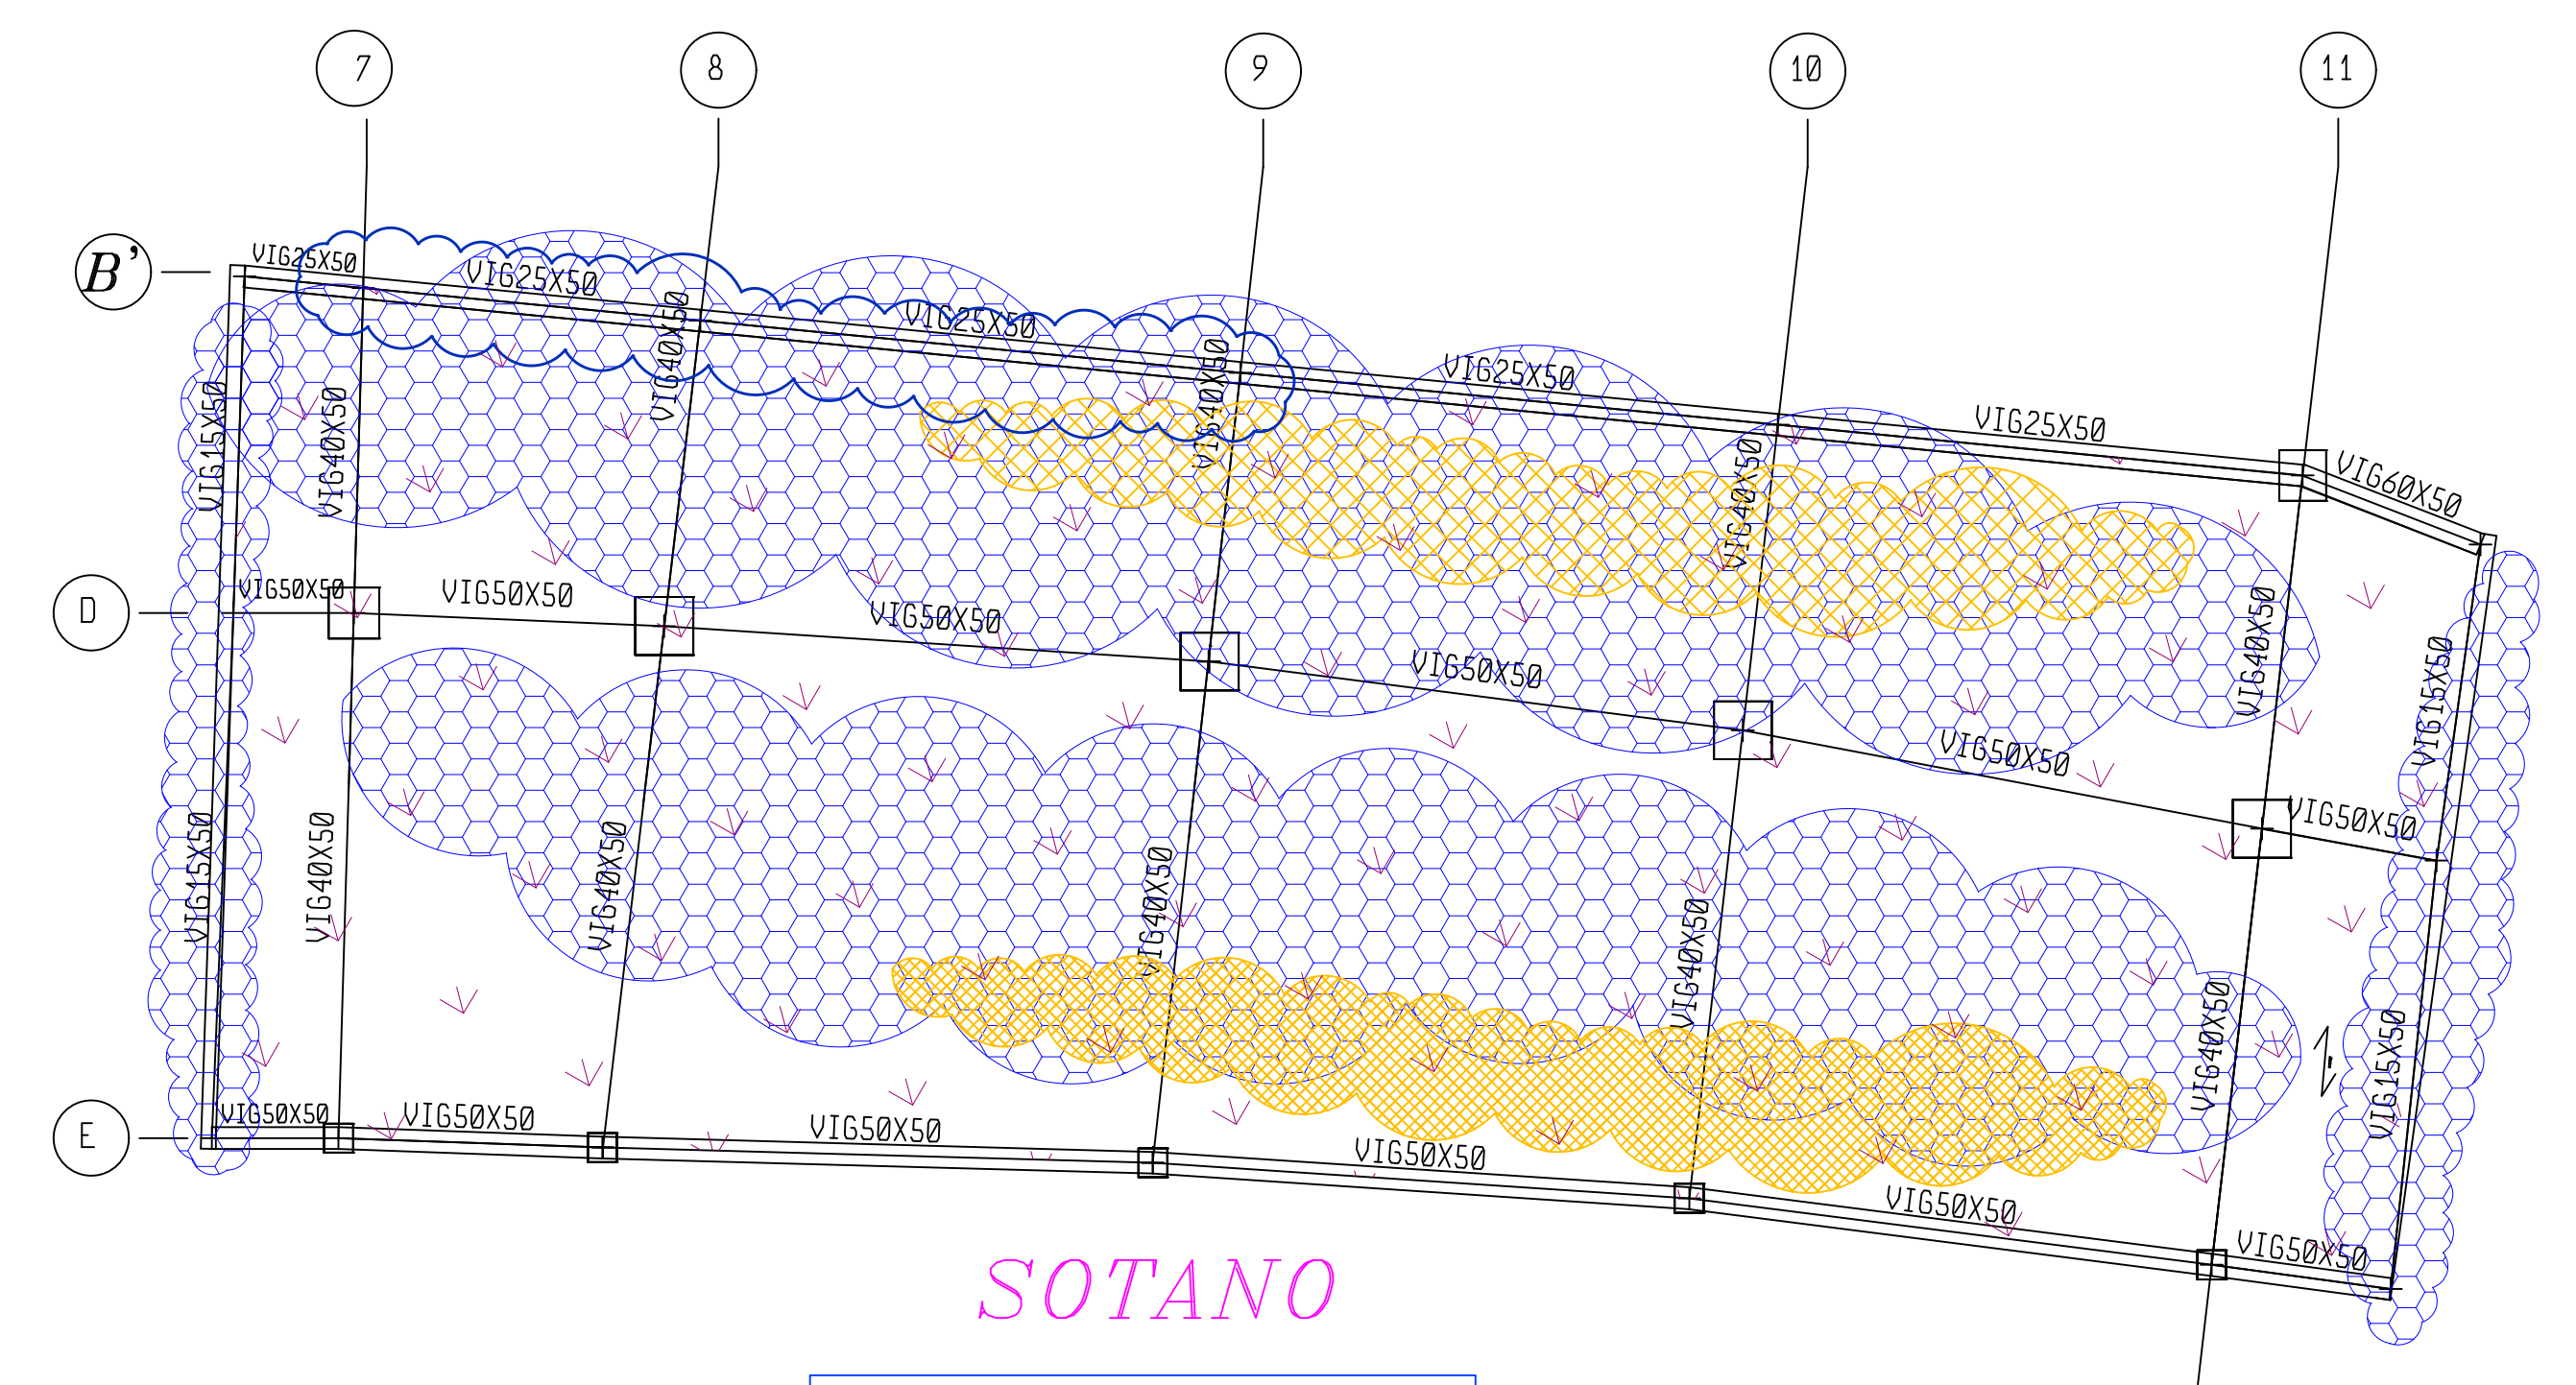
7
8
9
10
11
B'
VIG25X50
VIG25X50
VIG40X50
VIG25X50
VIG40X50
VIG25X50
VIG25X50
VIG60X50
VIG15X50
VIG40X50
VIG40X50
D
VIG50X50
VIG50X50
VIG50X50
VIG50X50
VIG40X50
VIG15X50
VIG50X50
VIG50X50
VIG15X50
VIG40X50
VIG40X50
VIG40X50
VIG40X50
VIG40X50
VIG15X50
E
VIG50X50
VIG50X50
VIG50X50
VIG50X50
VIG50X50
VIG50X50
SOTANO